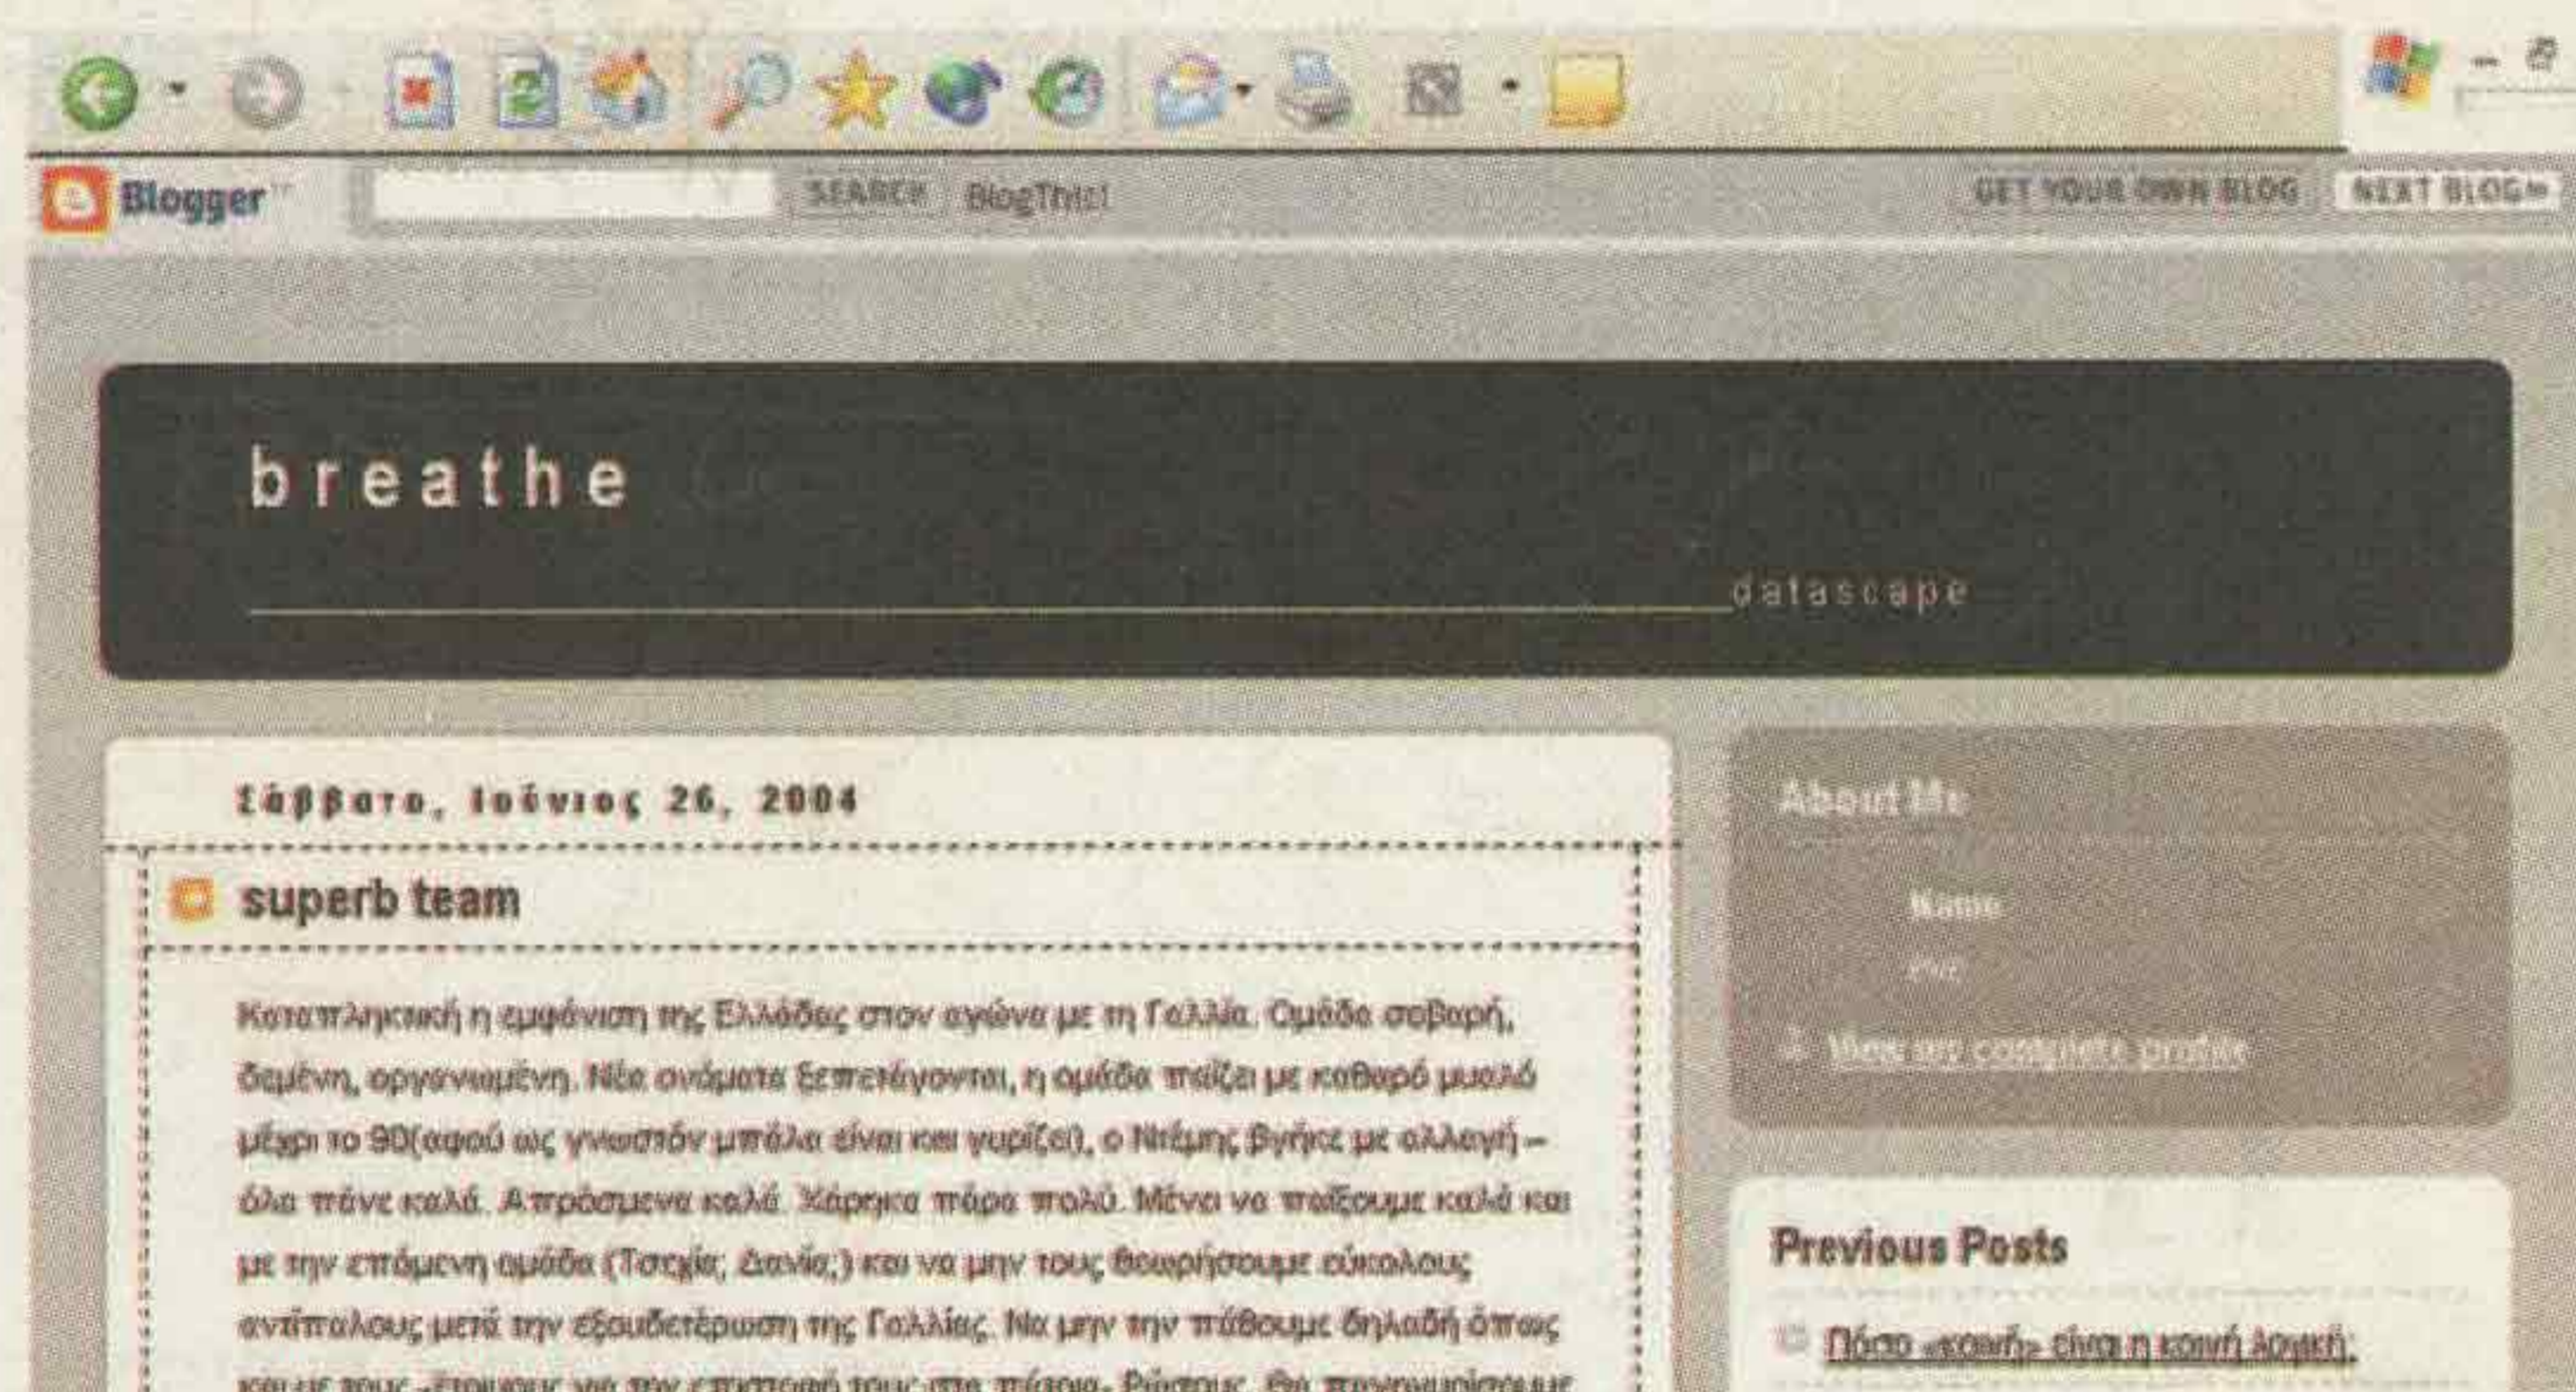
Blogger SEARCH BlogThis! GET YOUR OWN BLOG NEXT BLOG»

breathe

datascape

Σάββατο, Ιούνιος 26, 2004

superb team

Καταπληκτική η εμφάνιση της Ελλάδας στον αγώνα με τη Γαλλία. Ομάδα σοβαρή, δεμένη, οργανωμένη. Νέα ονόματα ξεπετάγονται, η ομάδα παίζει με καθαρό μυαλό μέχρι το 90(αφού ως γνωστόν μπάλα είναι και γυρίζει), ο Ντέμης βγήκε με αλλαγή – όλα πάνε καλά. Απρόσμενα καλά. Χάρηκα πάρα πολύ. Μένει να παίξουμε καλά και με την επόμενη ομάδα (Τσεχία; Δανία;) και να μην τους θεωρήσουμε εύκολους αντιπάλους μετά την εξουδετέρωση της Γαλλίας. Να μην την πάθουμε δηλαδή όπως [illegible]

About Me

Name

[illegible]

View my complete profile

Previous Posts

Πόσο «κοινή» είναι η κοινή λογική;